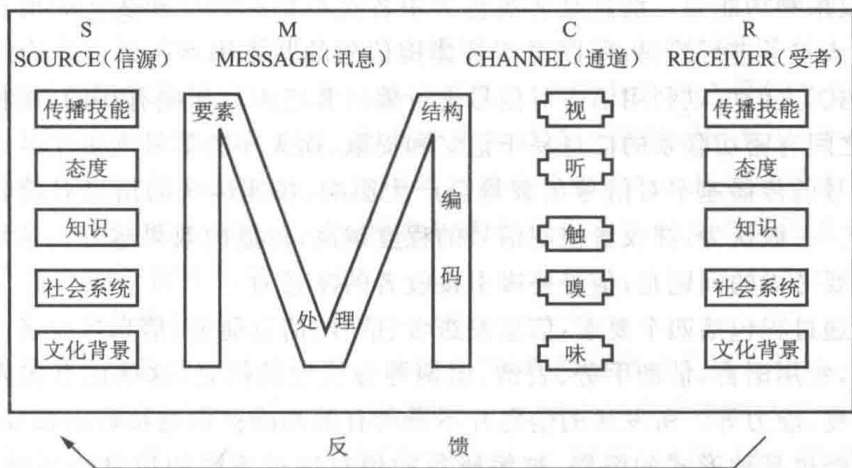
S
SOURCE(信源)

传播技能

态度

知识

社会系统

文化背景

M
MESSAGE(讯息)

要素

结构

编码

处理

C
CHANNEL(通道)

视

听

触

嗅

味

R
RECEIVER(受者)

传播技能

态度

知识

社会系统

文化背景

反 馈